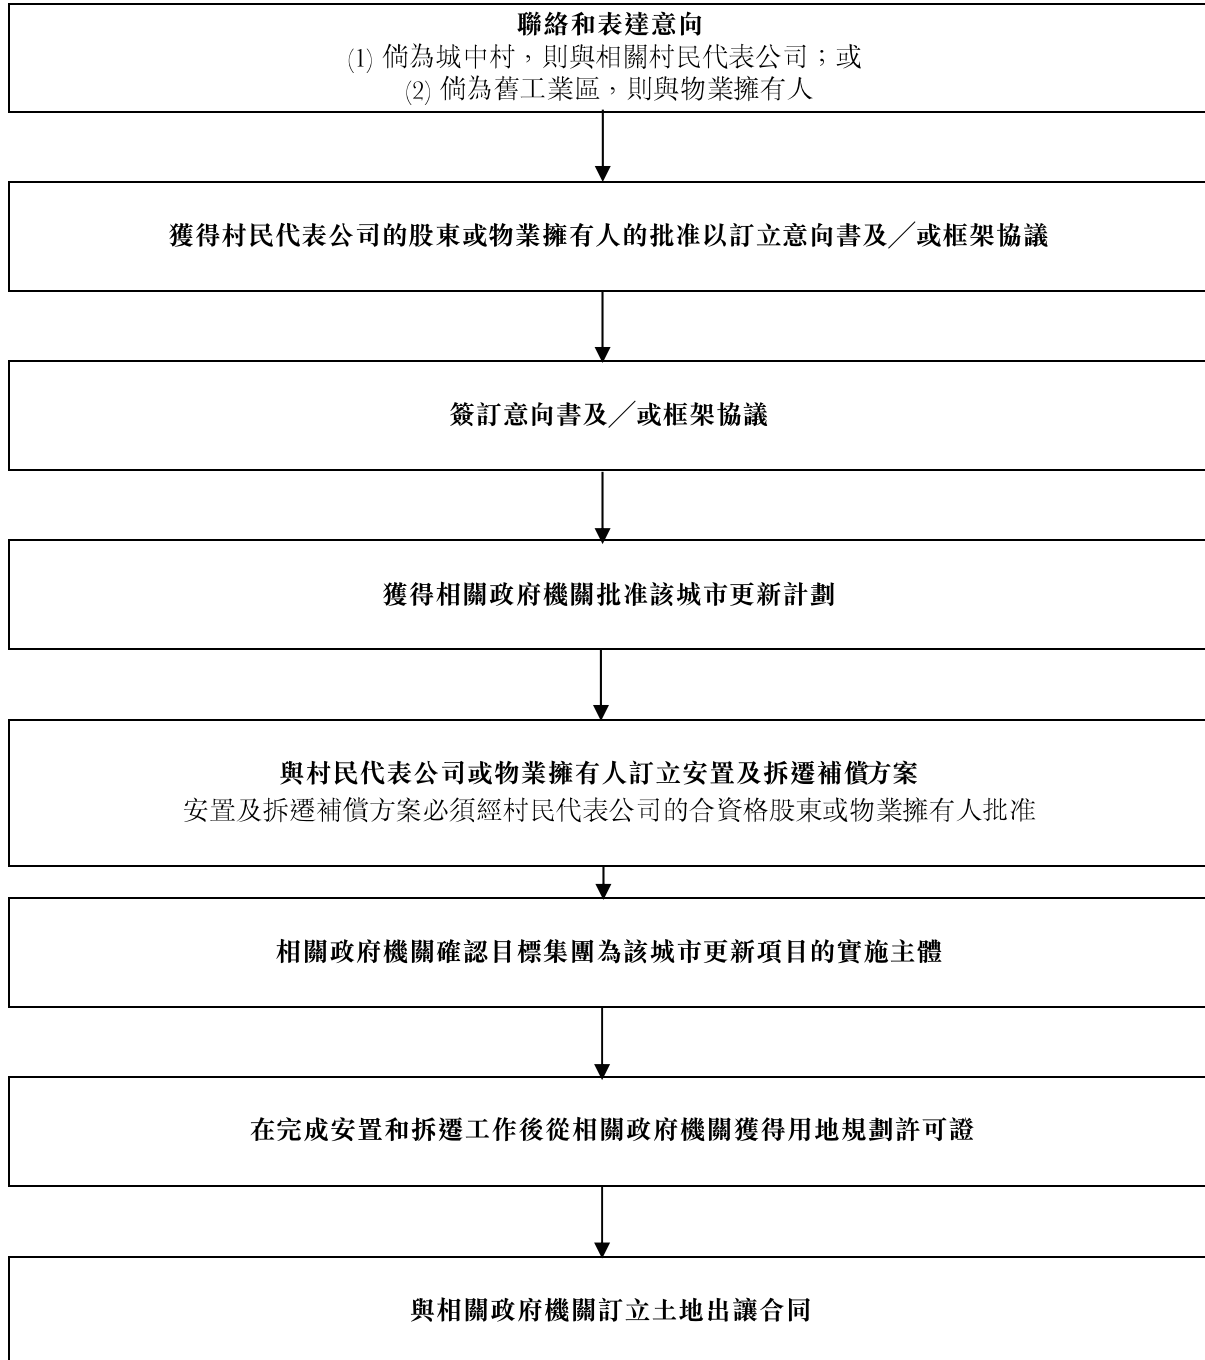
聯絡和表達意向
(1) 倘為城中村，則與相關村民代表公司；或
(2) 倘為舊工業區，則與物業擁有人

獲得村民代表公司的股東或物業擁有人的批准以訂立意向書及／或框架協議

簽訂意向書及／或框架協議

獲得相關政府機關批准該城市更新計劃

與村民代表公司或物業擁有人訂立安置及拆遷補償方案
安置及拆遷補償方案必須經村民代表公司的合資格股東或物業擁有人批准

相關政府機關確認目標集團為該城市更新項目的實施主體

在完成安置和拆遷工作後從相關政府機關獲得用地規劃許可證

與相關政府機關訂立土地出讓合同